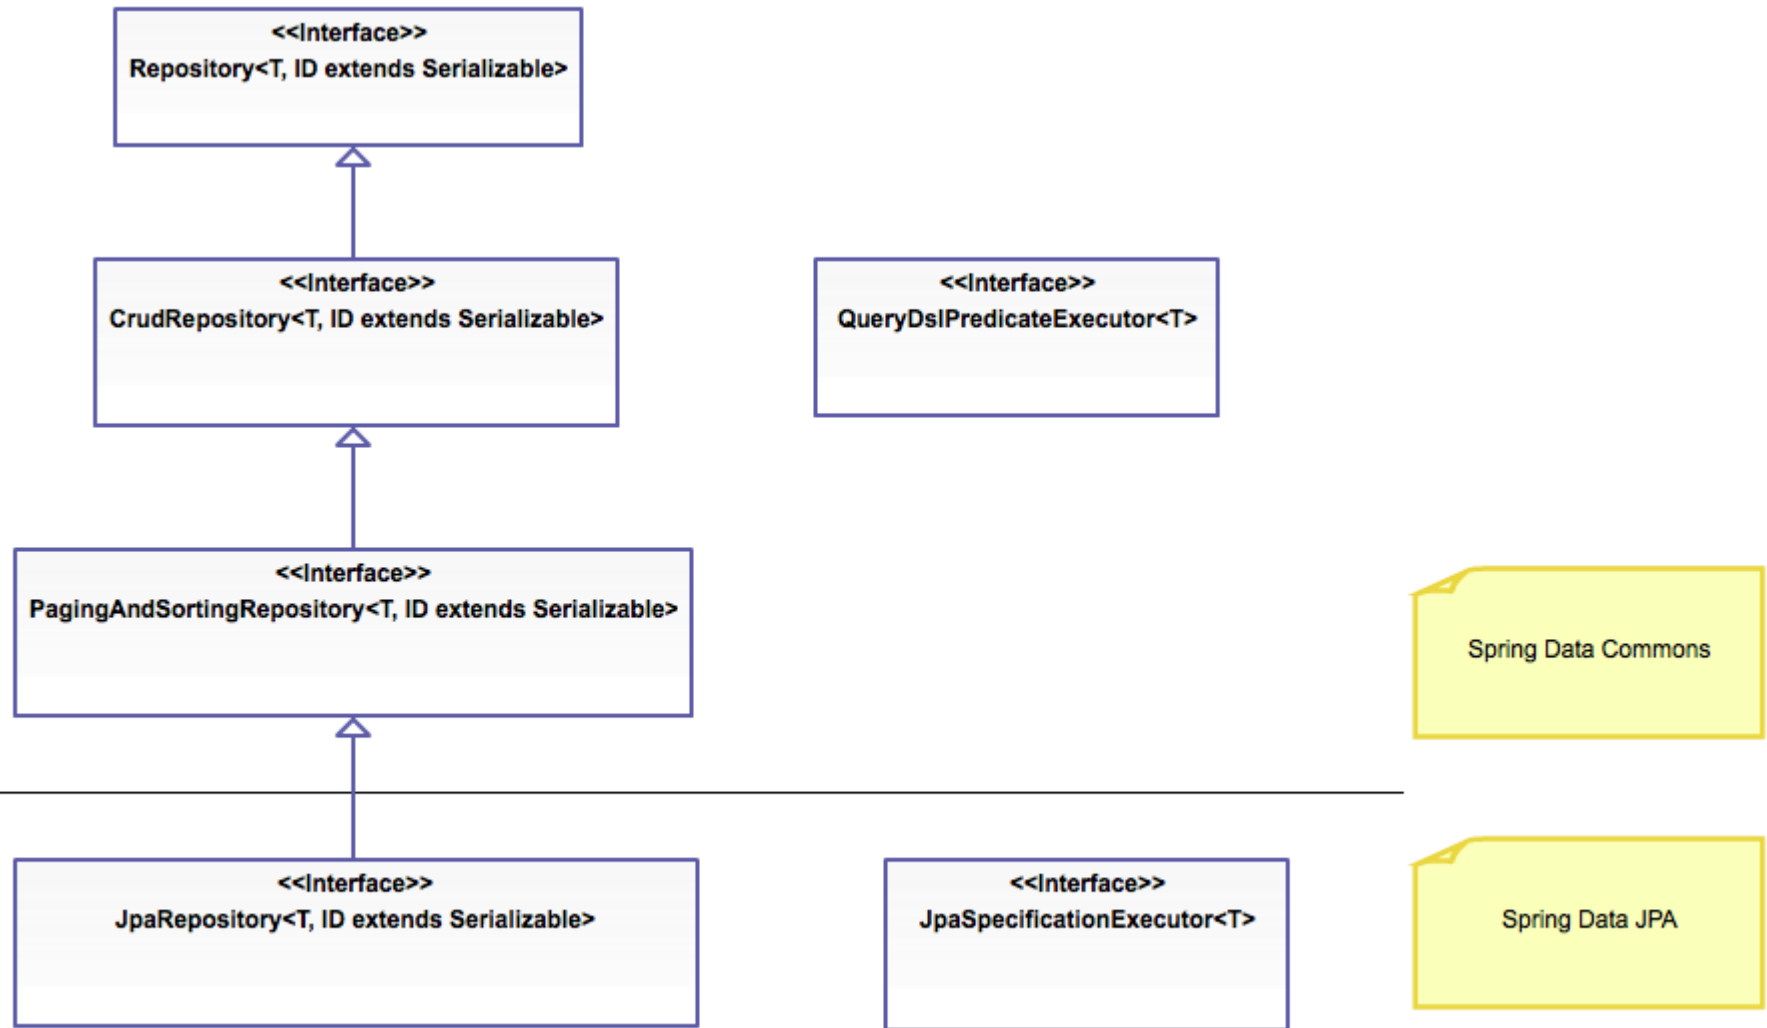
<<Interface>>
Repository<T, ID extends Serializable>

<<Interface>>
CrudRepository<T, ID extends Serializable>

<<Interface>>
QueryDslPredicateExecutor<T>

<<Interface>>
PagingAndSortingRepository<T, ID extends Serializable>

Spring Data Commons

<<Interface>>
JpaRepository<T, ID extends Serializable>

<<Interface>>
JpaSpecificationExecutor<T>

Spring Data JPA